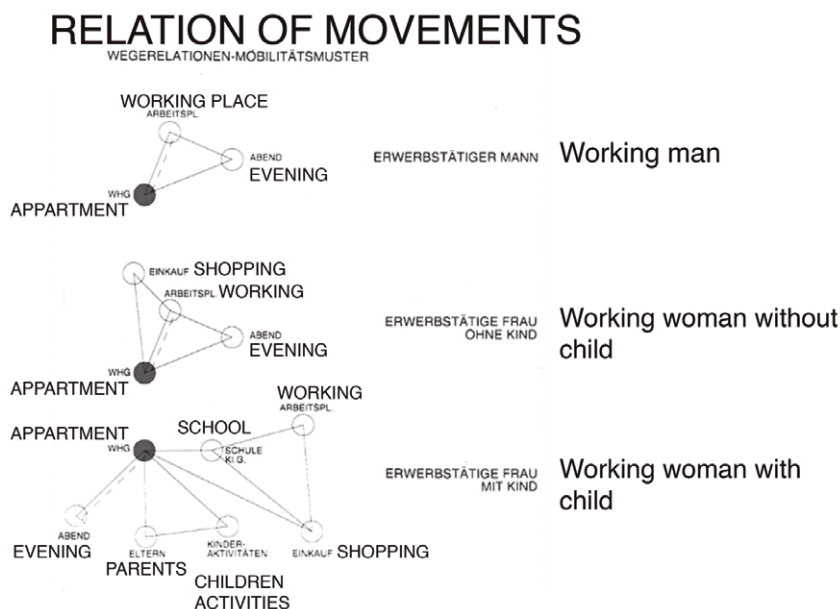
RELATION OF MOVEMENTS
WEGERELATIONEN-MOBILITÄTSMUSTER

WORKING PLACE
ARBEITSPL.
ABEND
EVENING
WHG
APPARTMENT

ERWERBSTÄTIGER MANN Working man

EINKAUF SHOPPING
ARBEITSPL. WORKING
ABEND
EVENING
WHG
APPARTMENT

ERWERBSTÄTIGE FRAU OHNE KIND Working woman without child

WORKING
ARBEITSPL.
APPARTMENT
WHG
SCHOOL
SCHULE KI.G.
ABEND
EVENING
ELTERN
PARENTS
KINDER-AKTIVITÄTEN
CHILDREN ACTIVITIES
EINKAUF SHOPPING

ERWERBSTÄTIGE FRAU MIT KIND Working woman with child